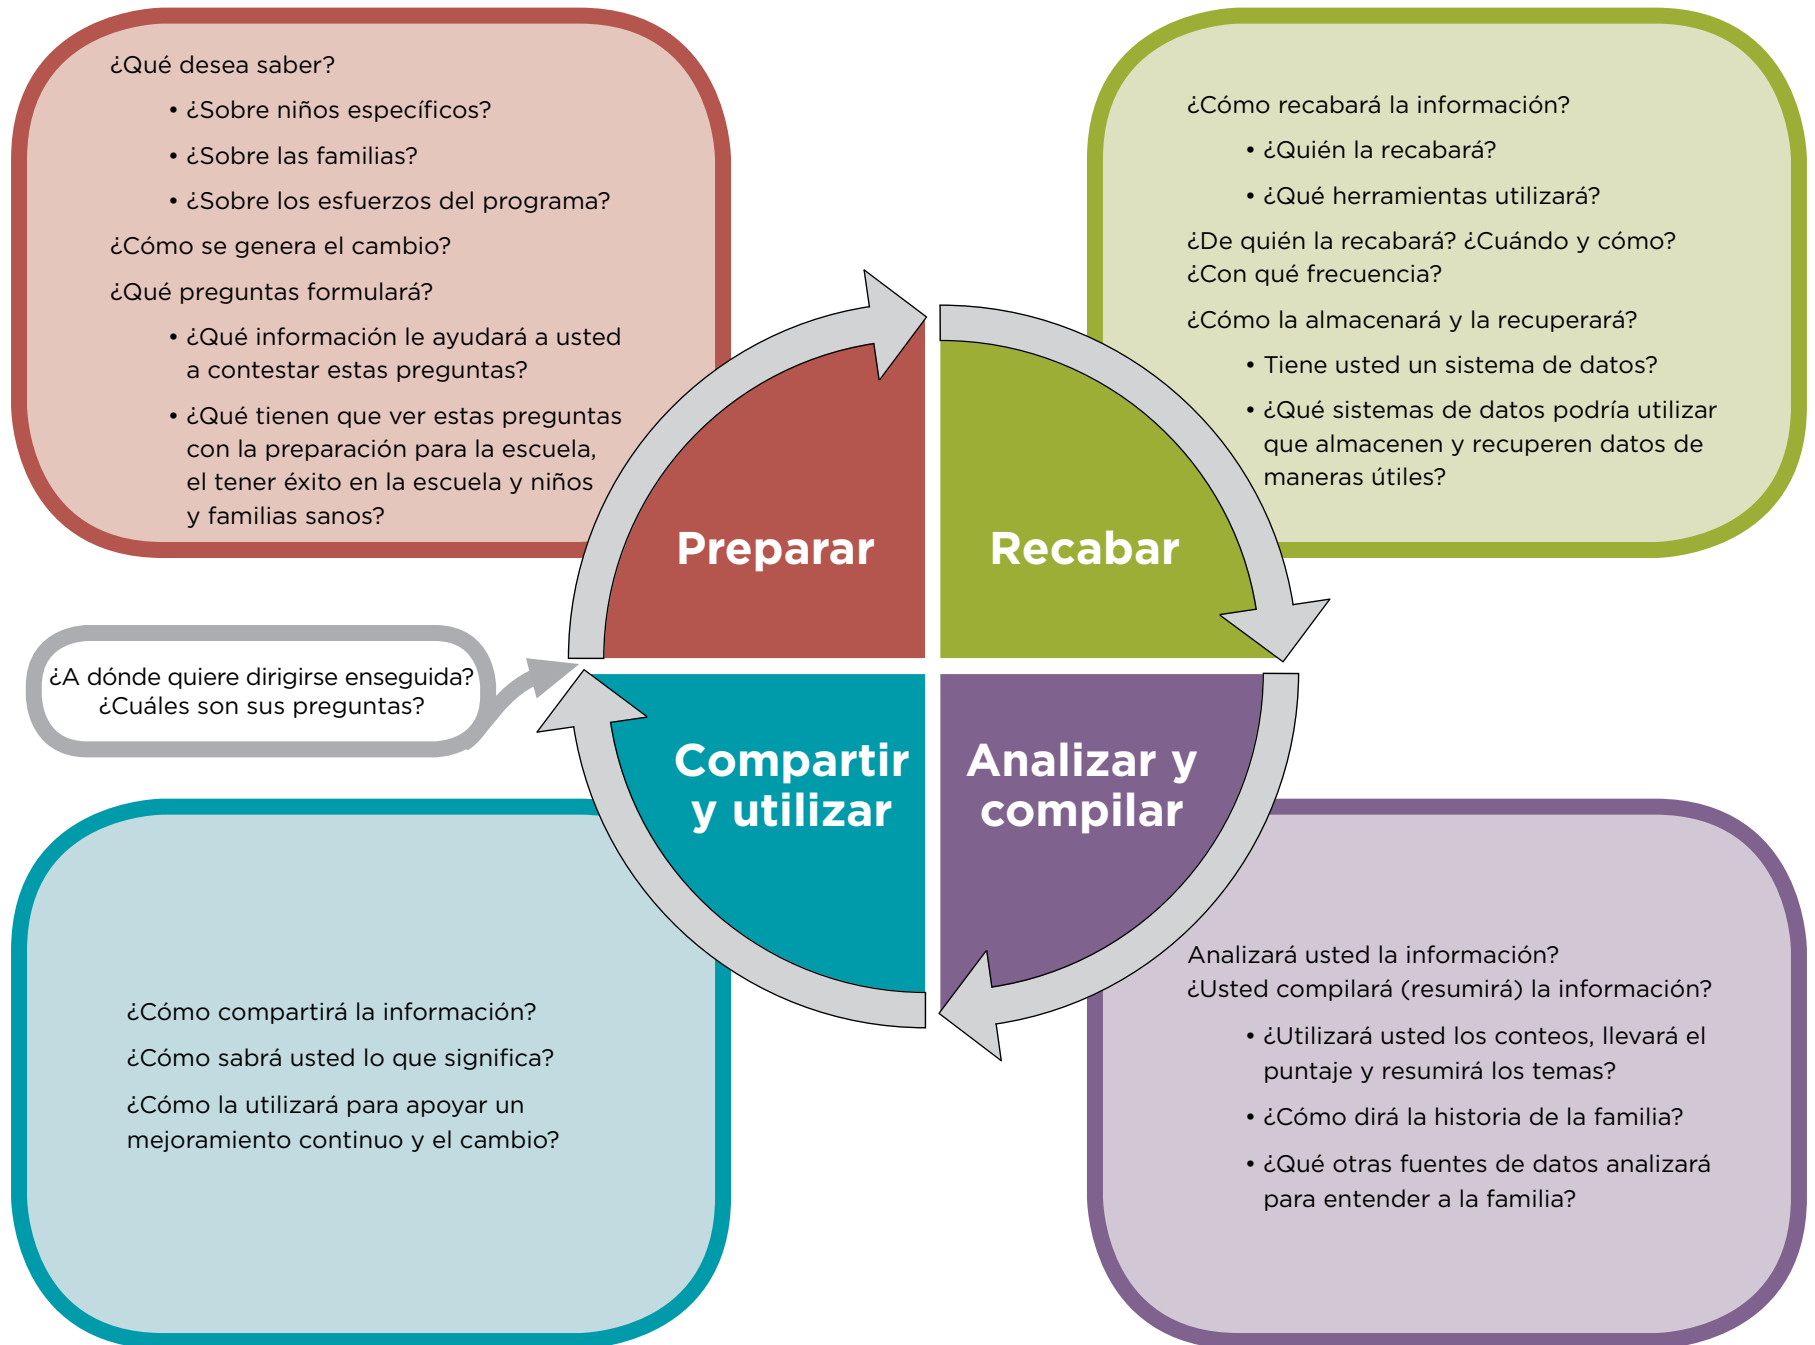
¿Qué desea saber?

- ¿Sobre niños específicos?
- ¿Sobre las familias?
- ¿Sobre los esfuerzos del programa?

¿Cómo se genera el cambio?

¿Qué preguntas formulará?

- ¿Qué información le ayudará a usted a contestar estas preguntas?
- ¿Qué tienen que ver estas preguntas con la preparación para la escuela, el tener éxito en la escuela y niños y familias sanos?

¿Cómo recabará la información?

- ¿Quién la recabará?
- ¿Qué herramientas utilizará?

¿De quién la recabará? ¿Cuándo y cómo? ¿Con qué frecuencia?

¿Cómo la almacenará y la recuperará?

- Tiene usted un sistema de datos?
- ¿Qué sistemas de datos podría utilizar que almacenen y recuperen datos de maneras útiles?

Preparar

Recabar

¿A dónde quiere dirigirse enseguida? ¿Cuáles son sus preguntas?

Compartir y utilizar

Analizar y compilar

¿Cómo compartirá la información?

¿Cómo sabrá usted lo que significa?

¿Cómo la utilizará para apoyar un mejoramiento continuo y el cambio?

Analizará usted la información?
¿Usted compilará (resumirá) la información?

- ¿Utilizará usted los conteos, llevará el puntaje y resumirá los temas?
- ¿Cómo dirá la historia de la familia?
- ¿Qué otras fuentes de datos analizará para entender a la familia?